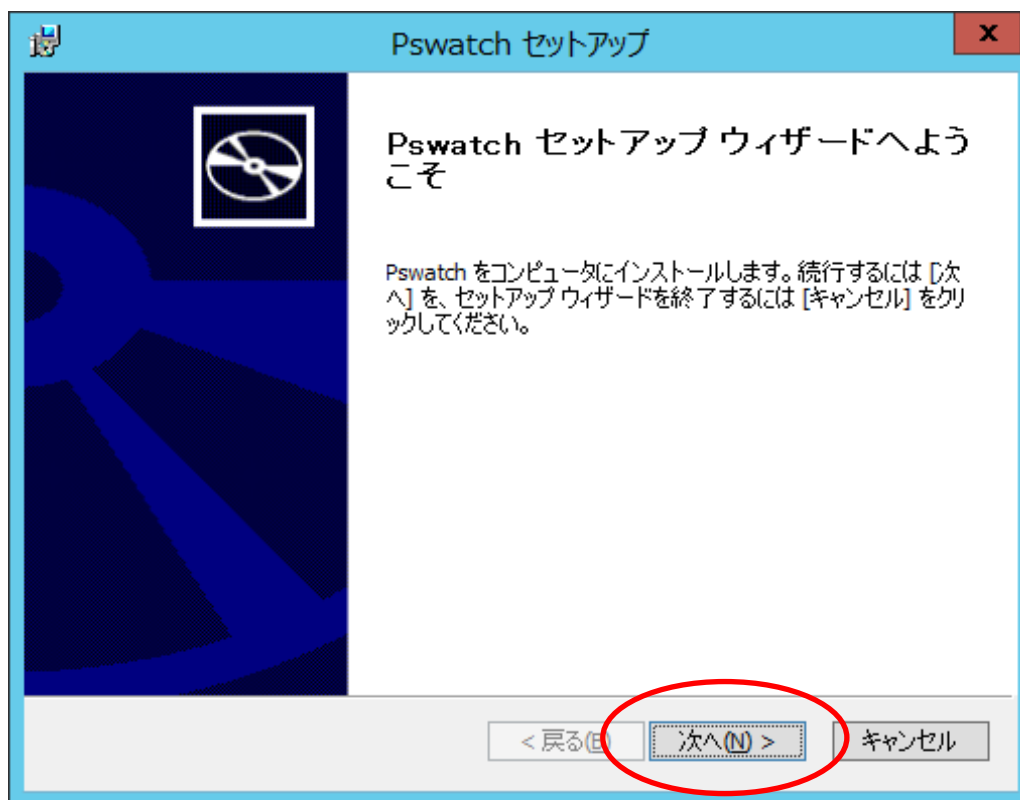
Pswatch セットアップ

x

Pswatch セットアップ ウィザードへようこそ

Pswatch をコンピュータにインストールします。続行するには [次へ] を、セットアップ ウィザードを終了するには [キャンセル] をクリックしてください。

< 戻る(B)

次へ(N) >

キャンセル